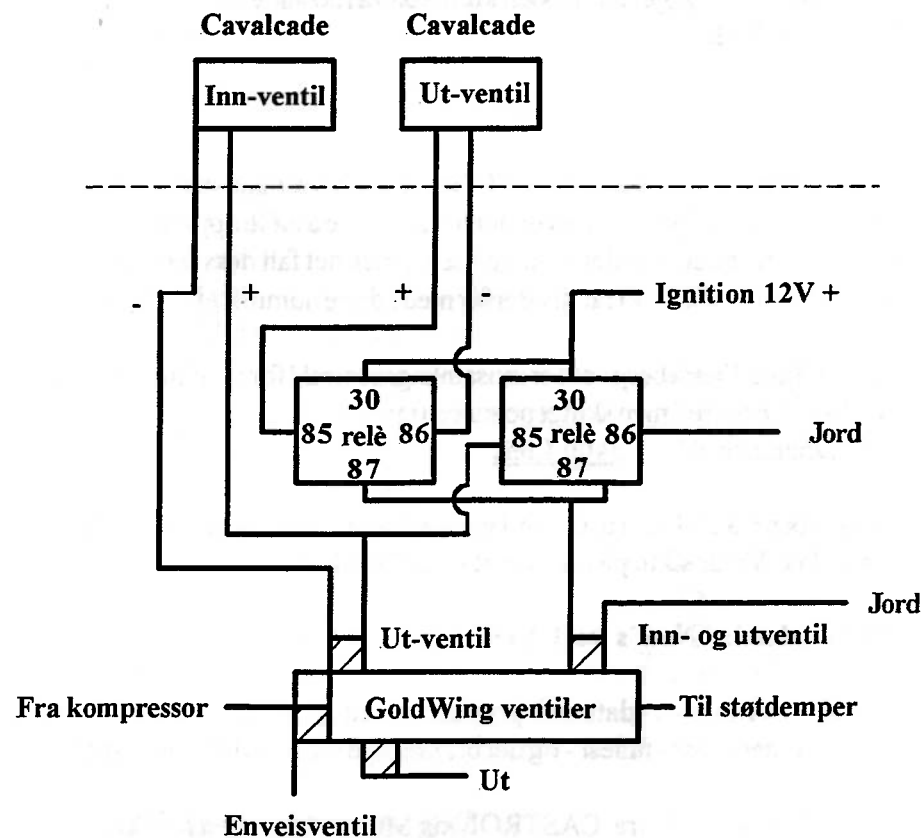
Cavalcade

Cavalcade

Inn-ventil

Ut-ventil

-

+

+

-

Ignition 12V +

30
85 relè 86
87

30
85 relè 86
87

Jord

Jord

Ut-ventil

Inn- og utventil

Fra kompressor

GoldWing ventiler

Til støtdemper

Ut

Enveisventil